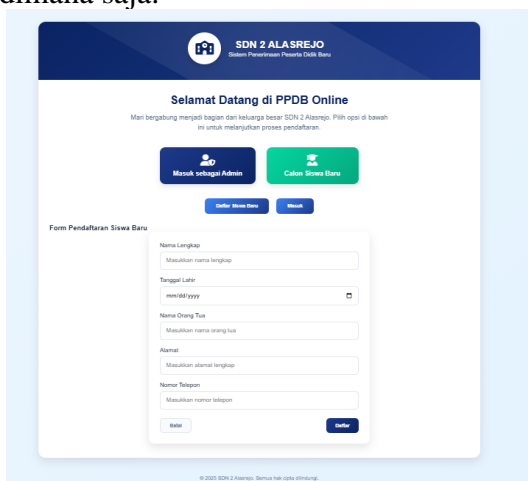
dimana saja.

SDN 2 ALASREJO
Sistem Penerimaan Peserta Didik Baru

Selamat Datang di PPDB Online

Mari bergabung menjadi bagian dari keluarga besar SDN 2 Alasrejo. Pilih opsi di bawah ini untuk melanjutkan proses pendaftaran.

Masuk sebagai Admin

Calon Siswa Baru

Daftar Siswa Baru

Masuk

Form Pendaftaran Siswa Baru

Nama Lengkap

Masukkan nama lengkap

Tanggal Lahir

mm/dd/yyyy

Nama Orang Tua

Masukkan nama orang tua

Alamat

Masukkan alamat lengkap

Nomor Telepon

Masukkan nomor telepon

Batal

Daftar

© 2025 SDN 2 Alasrejo. Semua hak cipta dilindungi.